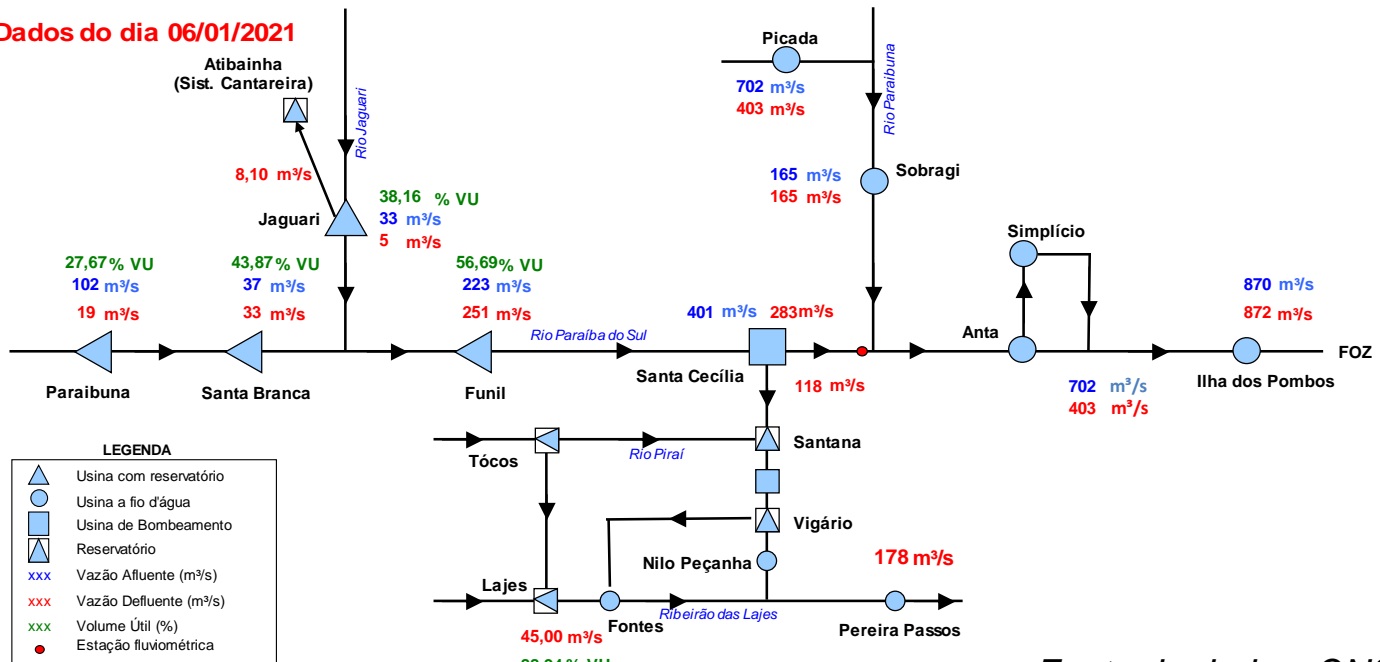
Dados do dia 06/01/2021

Atibainha (Sist. Cantareira)

Rio Jaguari

8,10 m³/s

Jaguari

38,16 % VU
33 m³/s
5 m³/s

Picada
702 m³/s
403 m³/s

Rio Paraibuna

165 m³/s
165 m³/s

Sobragi

Simplício

27,67 % VU
102 m³/s
19 m³/s

43,87 % VU
37 m³/s
33 m³/s

56,69 % VU
223 m³/s
251 m³/s

401 m³/s 283m³/s

870 m³/s
872 m³/s

Rio Paraíba do Sul

Anta

FOZ

Paraibuna

Santa Branca

Funil

Santa Cecília

118 m³/s

702 m³/s
403 m³/s

Ilha dos Pombos

Tócos

Rio Piraí

Santana

Vigário

Nilo Peçanha

178 m³/s

Lajes

Fontes

Ribeirão das Lajes

Pereira Passos

45,00 m³/s

LEGENDA
Usina com reservatório
Usina a fio d'água
Usina de Bombeamento
Reservatório
xxx Vazão Afluente (m³/s)
xxx Vazão Defluente (m³/s)
xxx Volume Útil (%)
Estação fluviométrica

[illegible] % VU

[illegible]